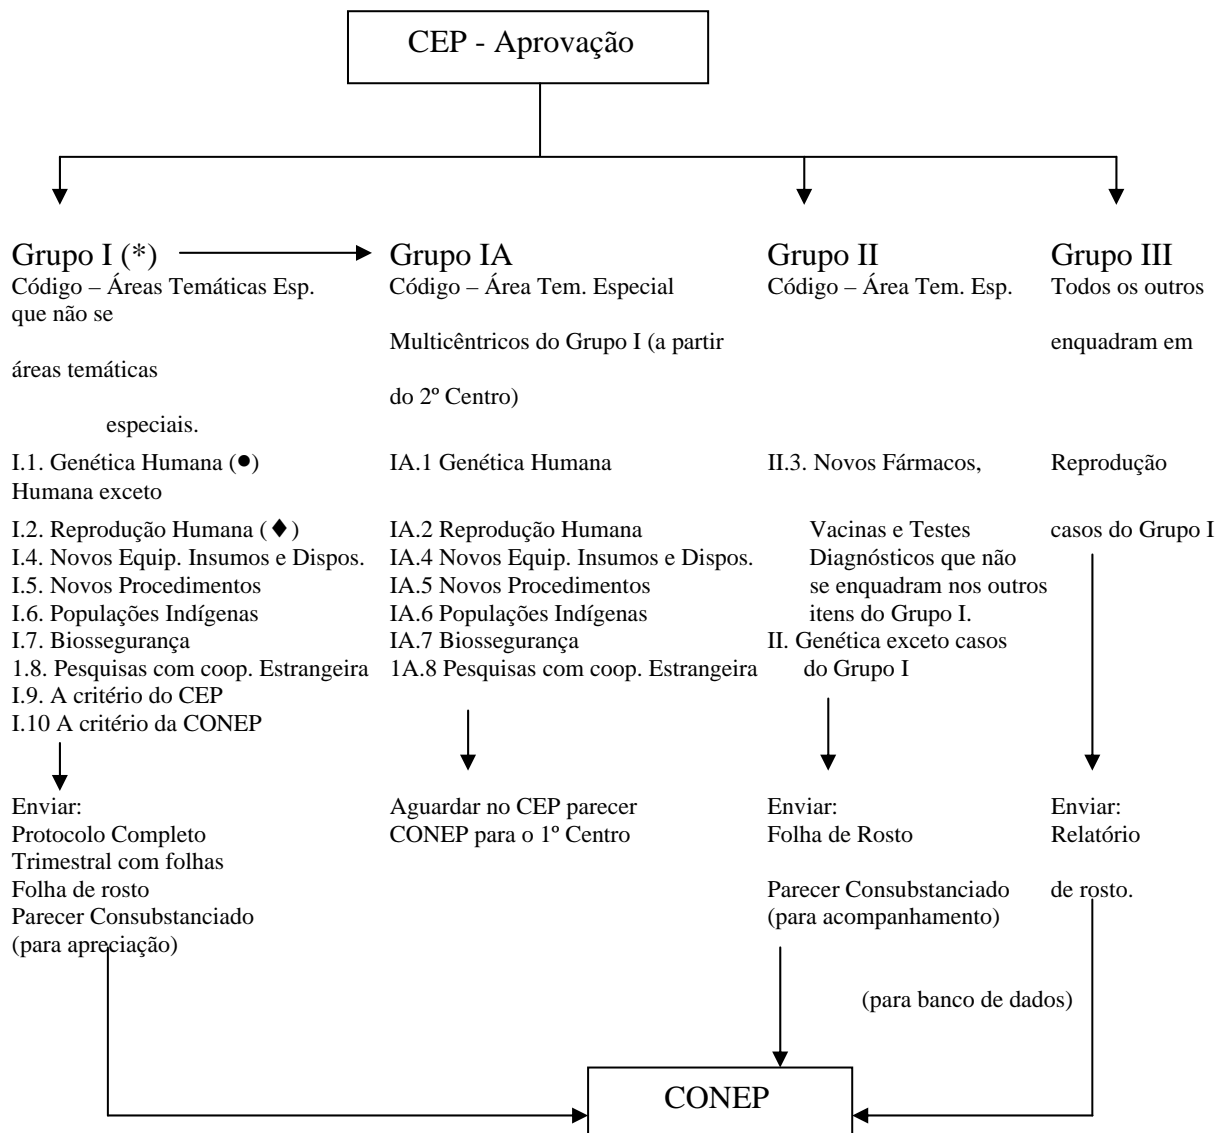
CEP - Aprovação

Grupo I (*)
Código – Áreas Temáticas Esp.

I.1. Genética Humana (●)
I.2. Reprodução Humana (♦)
I.4. Novos Equip. Insumos e Dispos.
I.5. Novos Procedimentos
I.6. Populações Indígenas
I.7. Biossegurança
1.8. Pesquisas com coop. Estrangeira
I.9. A critério do CEP
I.10 A critério da CONEP

Enviar:
Protocolo Completo
Folha de rosto
Parecer Consubstanciado
(para apreciação)

Grupo IA
Código – Área Tem. Especial

Multicêntricos do Grupo I (a partir do 2º Centro)

IA.1 Genética Humana
IA.2 Reprodução Humana
IA.4 Novos Equip. Insumos e Dispos.
IA.5 Novos Procedimentos
IA.6 Populações Indígenas
IA.7 Biossegurança
1A.8 Pesquisas com coop. Estrangeira

Aguardar no CEP parecer CONEP para o 1º Centro

Grupo II
Código – Área Tem. Esp.

II.3. Novos Fármacos, Vacinas e Testes Diagnósticos que não se enquadram nos outros itens do Grupo I.
II. Genética Humana exceto casos do Grupo I

Enviar:
Folha de Rosto
Parecer Consubstanciado
(para acompanhamento)

Grupo III
Todos os outros que não se enquadram em áreas temáticas especiais.

Reprodução Humana exceto casos do Grupo I

Enviar:
Relatório Trimestral com folhas de rosto.
(para banco de dados)

CONEP